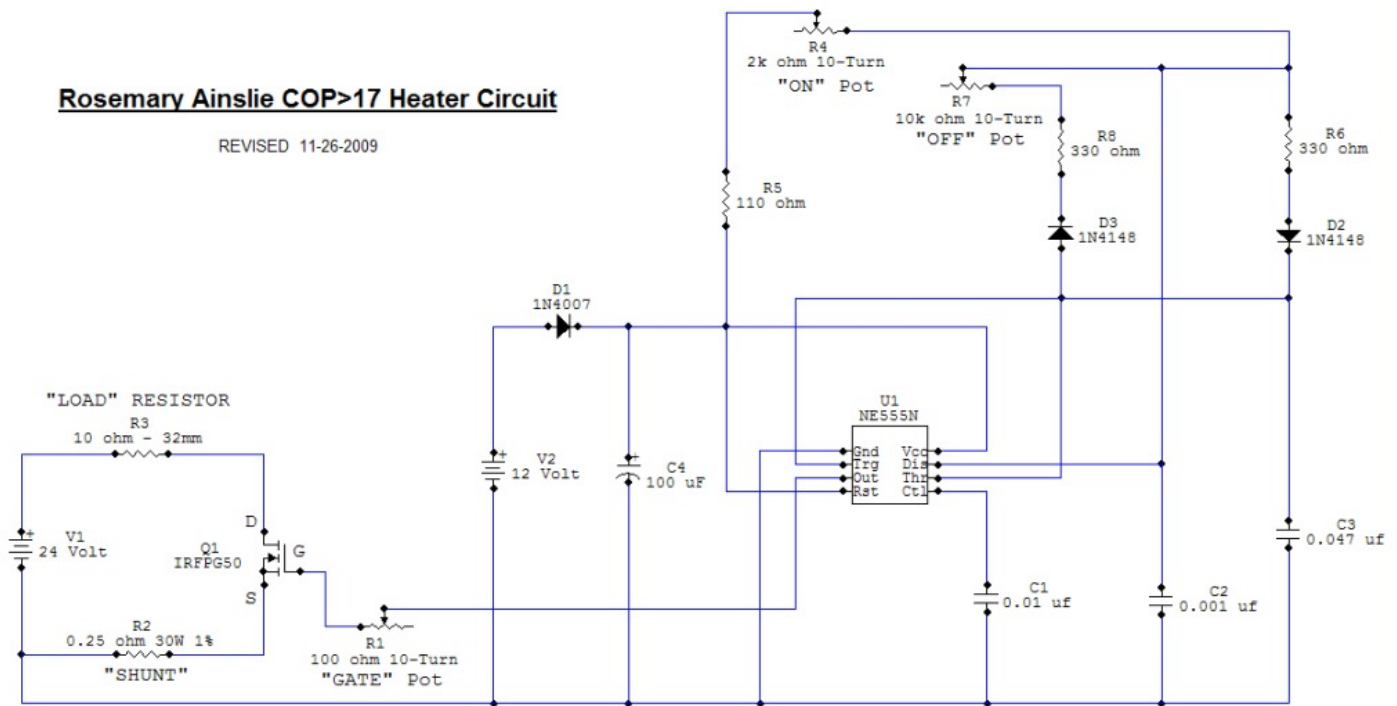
Rosemary Ainslie COP>17 Heater Circuit

REVISED 11-26-2009

R4
2k ohm 10-Turn
"ON" Pot

R7
10k ohm 10-Turn
"OFF" Pot

R8
330 ohm

R6
330 ohm

R5
110 ohm

D3
1N4148

D2
1N4148

D1
1N4007

"LOAD" RESISTOR
R3
10 ohm - 32mm

V1
24 Volt

D
Q1
IRFPG50
G
S

R2
0.25 ohm 30W 1%
"SHUNT"

R1
100 ohm 10-Turn
"GATE" Pot

V2
12 Volt

C4
100 uF

U1
NE555N
Gnd
Trg
Out
Rst
Vcc
Dis
Thr
Ctl

C1
0.01 uf

C2
0.001 uf

C3
0.047 uf